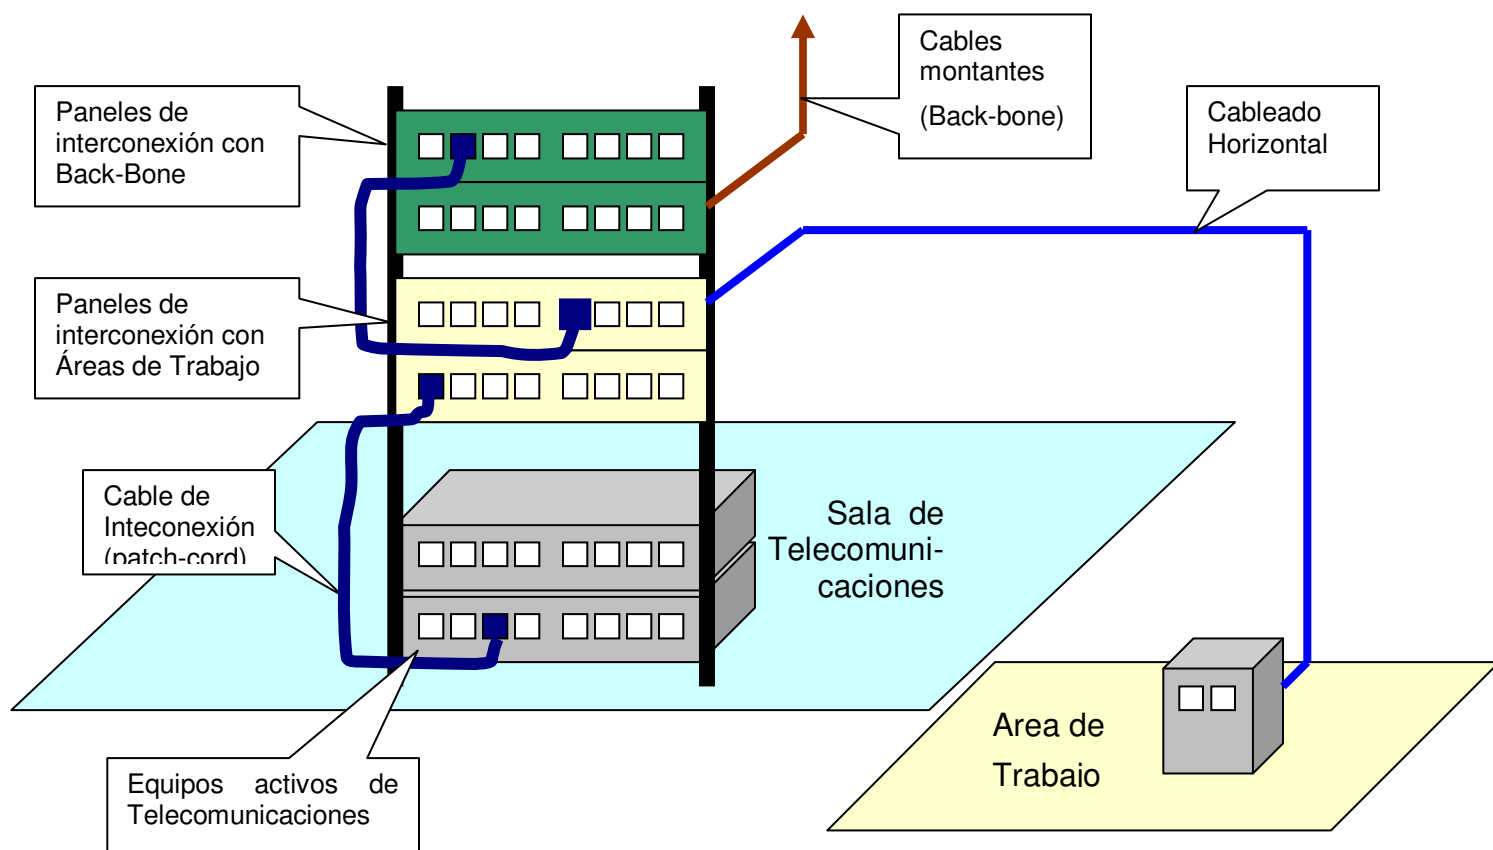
Paneles de interconexión con Back-Bone

Cables montantes (Back-bone)

Cableado Horizontal

Paneles de interconexión con Áreas de Trabajo

Cable de Inteconexión (patch-cord)

Sala de Telecomunicaciones

Area de Trabaio

Equipos activos de Telecomunicaciones